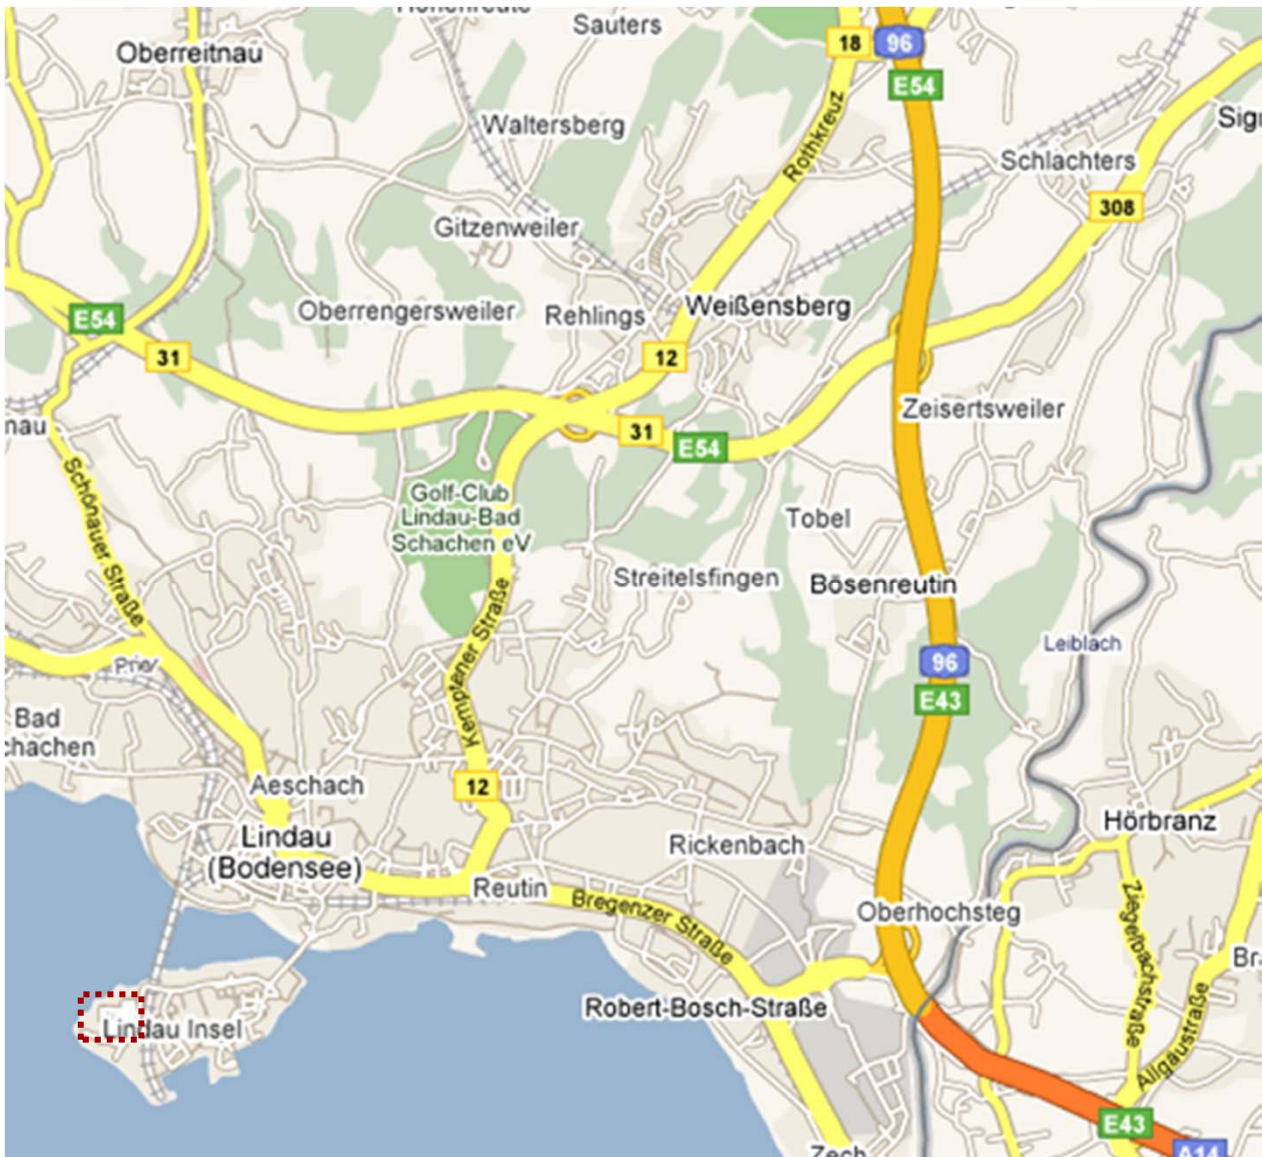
Hohenreute
Sauters
18
96
E54
Oberreitnau
Waltersberg
Rothkreuz
Sigr
Schlachters
308
Gitzenweiler
E54
Oberrengersweiler
Rehlings
Weißensberg
31
12
31
E54
Zeisertsweiler
nau
Schönauer Straße
Golf-Club Lindau-Bad Schachen eV
Tobel
Streitelsfingen
Bösenreutin
Kemptener Straße
Leiblach
Prier
96
E43
Bad
chachen
Aeschach
12
Lindau (Bodensee)
Rickenbach
Hörbranz
Reutin
Bregenzer Straße
Oberhochsteg
Ziegelbachstraße
Br
Allgäustraße
Robert-Bosch-Straße
Lindau Insel
E43
A14
Zech